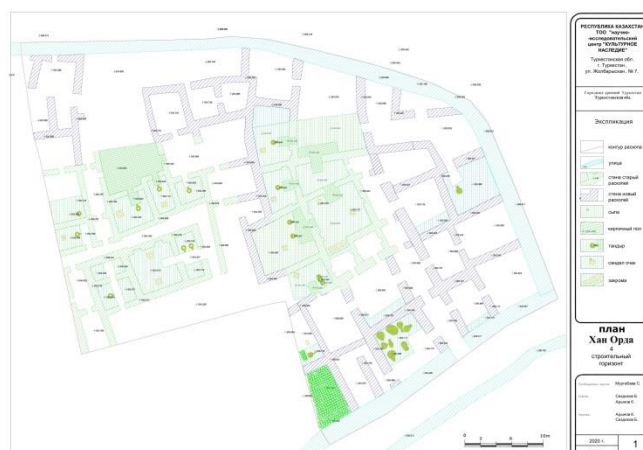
РЕСПУБЛИКА КАЗАХСТАН
ТОО "научно-исследовательский центр "КУЛЬТУРНОЕ НАСЛЕДИЕ"
Туркестанская обл. г. Туркестан, ул. Жолбарысхан, №7.

Городище древний Туркестан
Туркестанская обл.

Экспликация

контур раскопа
улица
стена старый раскопки
стена новый раскопки
сыпа
кирпичный пол
тандыр
сандал-очаг
закромы

план
Хан Орда
4
строительный горизонт

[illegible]
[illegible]
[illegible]

2020 г.
1

0 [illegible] 10м